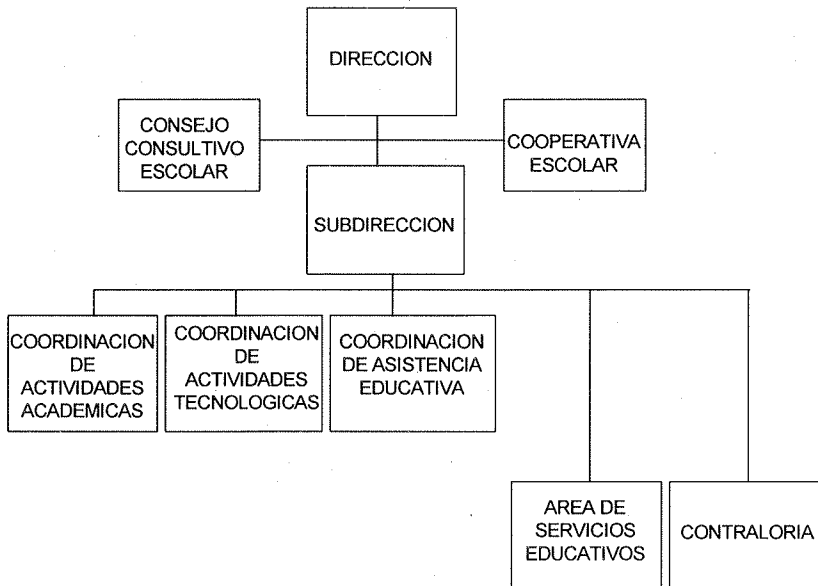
DIRECCION

CONSEJO CONSULTIVO ESCOLAR

COOPERATIVA ESCOLAR

SUBDIRECCION

COORDINACION DE ACTIVIDADES ACADEMICAS

COORDINACION DE ACTIVIDADES TECNOLOGICAS

COORDINACION DE ASISTENCIA EDUCATIVA

AREA DE SERVICIOS EDUCATIVOS

CONTRALORIA